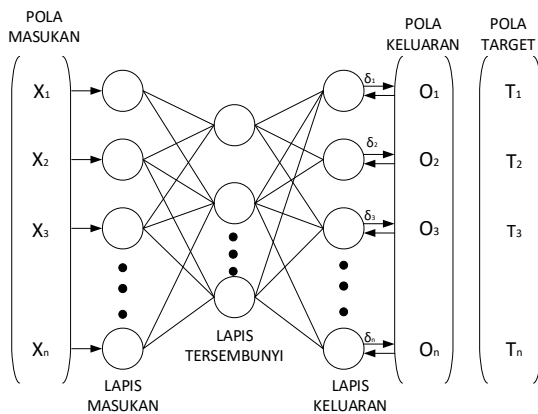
POLA MASUKAN

POLA KELUARAN

POLA TARGET

$X_1$

$X_2$

$X_3$

$X_n$

$\delta_1$

$\delta_2$

$\delta_3$

$\delta_n$

$O_1$

$O_2$

$O_3$

$O_n$

$T_1$

$T_2$

$T_3$

$T_n$

LAPIS TERSEMBUNYI

LAPIS MASUKAN

LAPIS KELUARAN